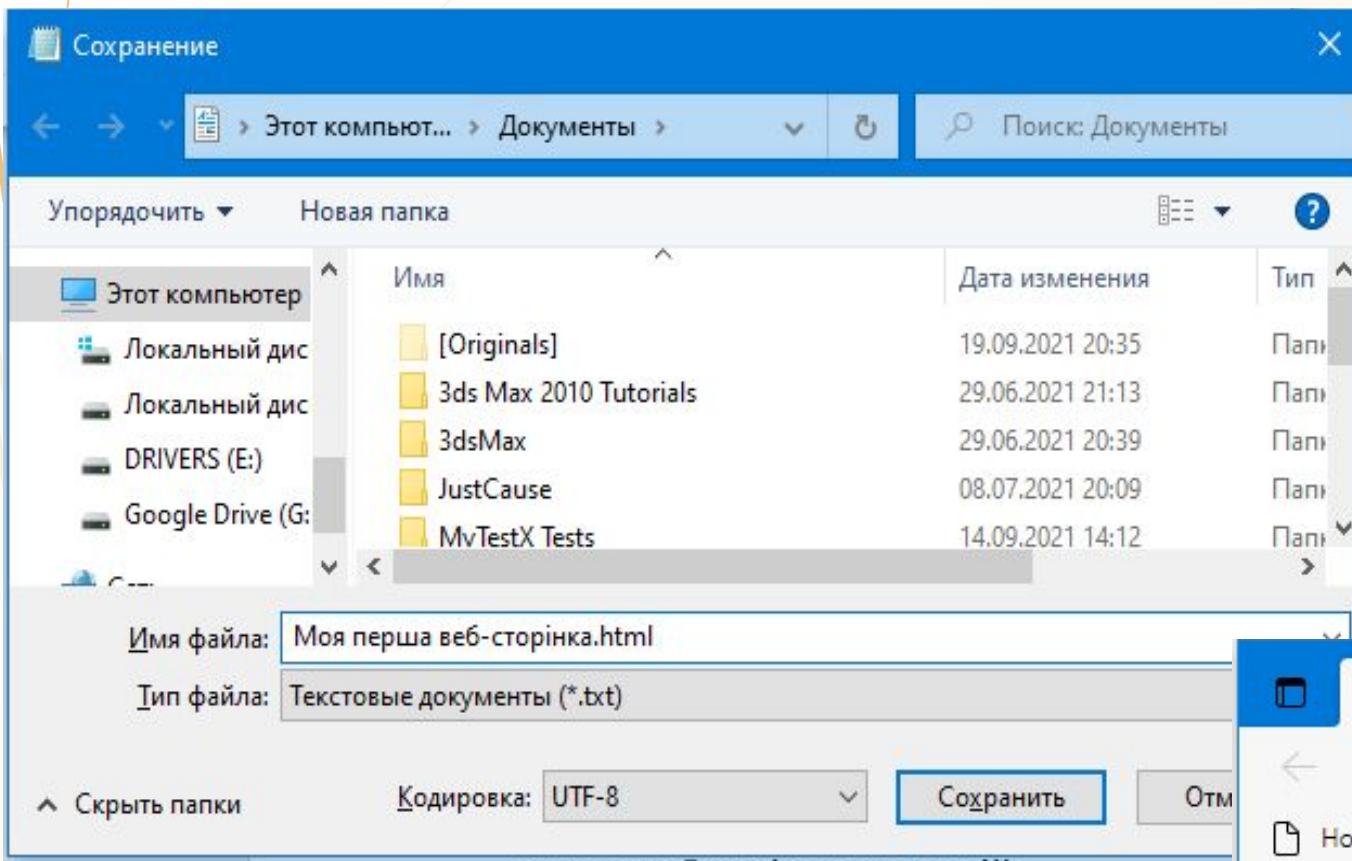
Сохранение

Этот компьют... › Документы ›

Поиск: Документы

Упорядочить ▾ Новая папка

Этот компьютер
Локальный дис
Локальный дис
DRIVERS (E:)
Google Drive (G:

| Имя | Дата изменения | Тип |
|---|---|---|
| [Originals] | 19.09.2021 20:35 | Папк |
| 3ds Max 2010 Tutorials | 29.06.2021 21:13 | Папк |
| 3dsMax | 29.06.2021 20:39 | Папк |
| JustCause | 08.07.2021 20:09 | Папк |
| MyTestX Tests | 14.09.2021 14:12 | Папк |

Имя файла: Моя перша веб-сторінка.html

Тип файла: Текстовые документы (*.txt)

Скрыть папки

Кодировка: UTF-8

Сохранить

Отм

Но